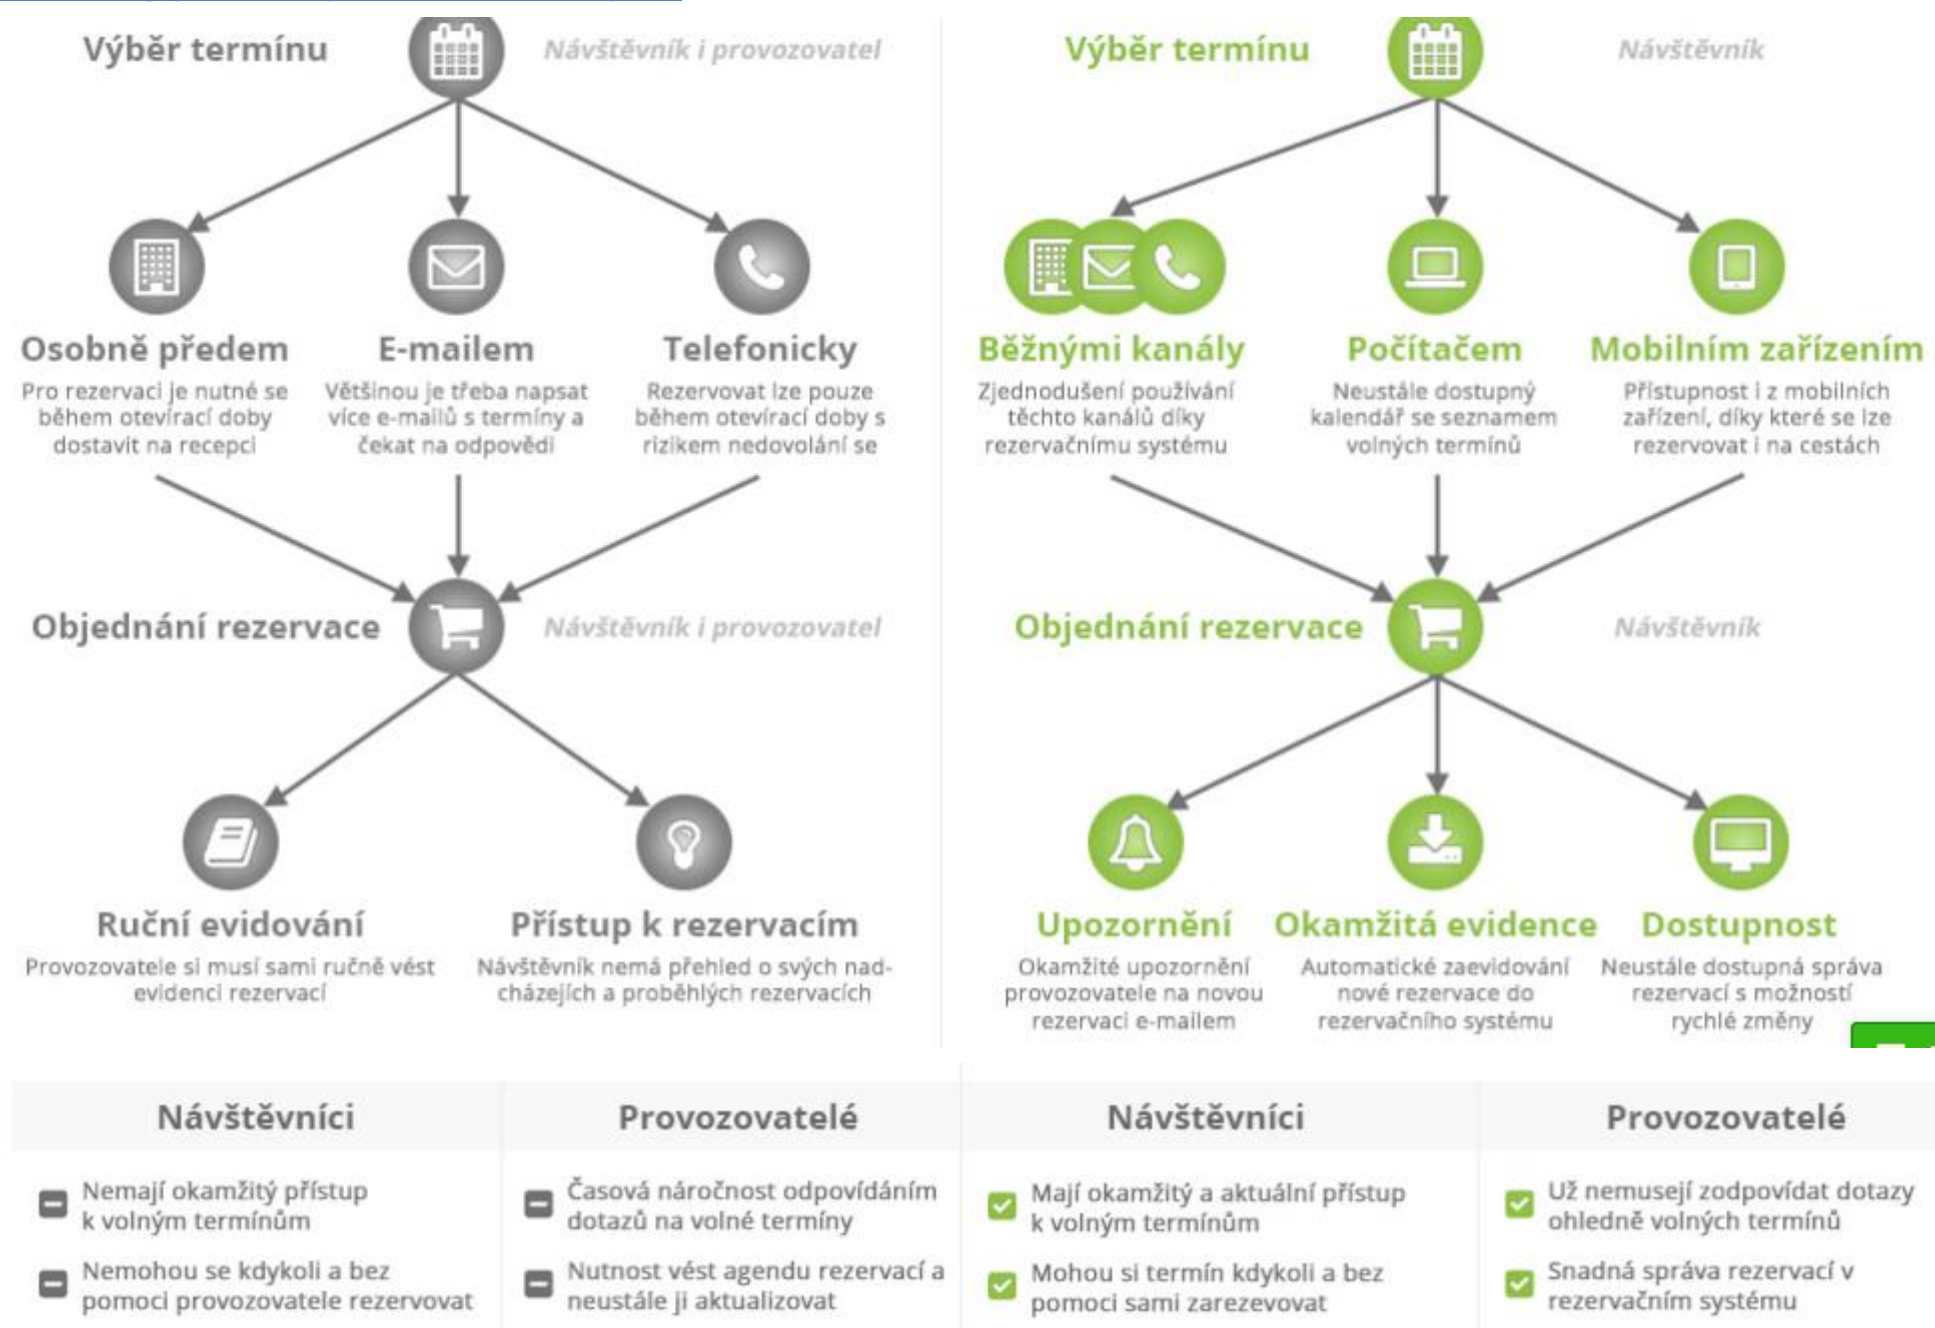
Výběr termínu

Návštěvník i provozovatel

Osobně předem
Pro rezervaci je nutné se během otevírací doby dostavit na recepci

E-mailem
Většinou je třeba napsat více e-mailů s termíny a čekat na odpovědi

Telefonicky
Rezervovat lze pouze během otevírací doby s rizikem nedovolání se

Objednání rezervace

Návštěvník i provozovatel

Ruční evidování
Provozovatele si musí sami ručně vést evidenci rezervací

Přístup k rezervacím
Návštěvník nemá přehled o svých nadcházejících a proběhlých rezervacích

Výběr termínu

Návštěvník

Běžnými kanály
Zjednodušení používání těchto kanálů díky rezervačnímu systému

Počítačem
Neustále dostupný kalendář se seznamem volných termínů

Mobilním zařízením
Přístupnost i z mobilních zařízení, díky které se lze rezervovat i na cestách

Objednání rezervace

Návštěvník

Upozornění
Okamžité upozornění provozovatele na novou rezervaci e-mailem

Okamžitá evidence
Automatické zaevidování nové rezervace do rezervačního systému

Dostupnost
Neustále dostupná správa rezervací s možností rychlé změny

| Návštěvníci | Provozovatelé | Návštěvníci | Provozovatelé |
|---|---|---|---|
| Nemají okamžitý přístup k volným termínům | Časová náročnost odpovídáním dotazů na volné termíny | Mají okamžitý a aktuální přístup k volným termínům | Už nemusejí zodpovídat dotazy ohledně volných termínů |
| Nemohou se kdykoli a bez pomoci provozovatele rezervovat | Nutnost vést agendu rezervací a neustále ji aktualizovat | Mohou si termín kdykoli a bez pomoci sami zarezervovat | Snadná správa rezervací v rezervačním systému |